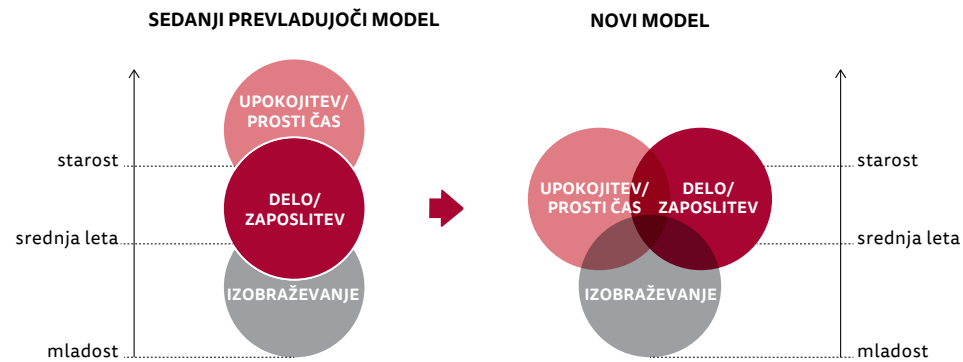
SEDANJI PREVLADUJOČI MODEL

UPOKOJITEV/ PROSTI ČAS

starost

DELO/ ZAPOSLITEV

srednja leta

IZOBRAŽEVANJE

mladost

NOVI MODEL

UPOKOJITEV/ PROSTI ČAS

DELO/ ZAPOSLITEV

IZOBRAŽEVANJE

starost

srednja leta

mladost